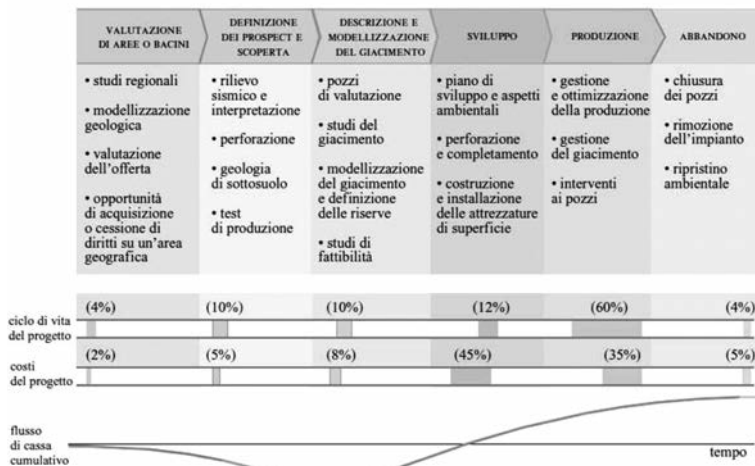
| VALUTAZIONE DI AREE O BACINI | DEFINIZIONE DEI PROSPECT E SCOPERTA | DESCRIZIONE E MODELLIZZAZIONE DEL GIACIMENTO | SVILUPPO | PRODUZIONE | ABBANDONO |
|---|---|---|---|---|---|
| • studi regionali • modellizzazione geologica • valutazione dell'offerta • opportunità di acquisizione o cessione di diritti su un'area geografica | • rilievo sismico e interpretazione • perforazione • geologia di sottosuolo • test di produzione | • pozzi di valutazione • studi del giacimento • modellizzazione del giacimento e definizione delle riserve • studi di fattibilità | • piano di sviluppo e aspetti ambientali • perforazione e completamento • costruzione e installazione delle attrezzature di superficie | • gestione e ottimizzazione della produzione • gestione del giacimento • interventi ai pozzi | • chiusura dei pozzi • rimozione dell'impianto • ripristino ambientale |

ciclo di vita del progetto: (4%) (10%) (10%) (12%) (60%) (4%)

costi del progetto: (2%) (5%) (8%) (45%) (35%) (5%)

flusso di cassa cumulativo

tempo